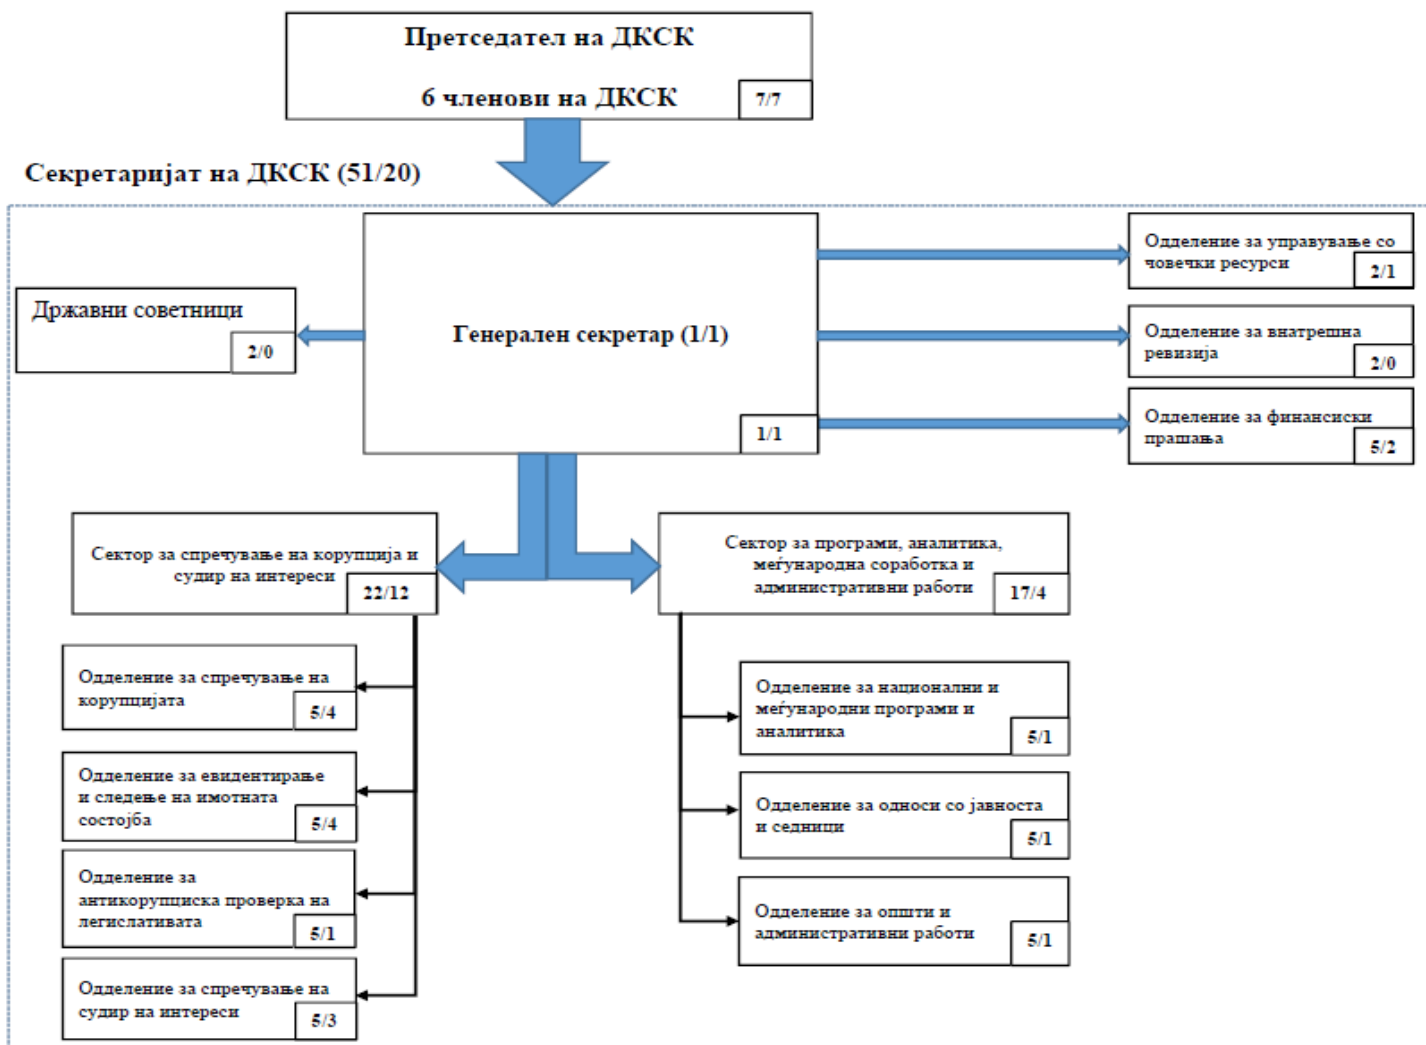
Претседател на ДКСК

6 членови на ДКСК 7/7

Секретаријат на ДКСК (51/20)

Генерален секретар (1/1)

1/1

Државни советници 2/0

Одделение за управување со човечки ресурси 2/1

Одделение за внатрешна ревизија 2/0

Одделение за финансиски прашања 5/2

Сектор за спречување на корупција и судир на интереси 22/12

Одделение за спречување на корупцијата 5/4

Одделение за евидентирање и следење на имотната состојба 5/4

Одделение за антикорупциска проверка на легислативата 5/1

Одделение за спречување на судир на интереси 5/3

Сектор за програми, аналитика, меѓународна соработка и административни работи 17/4

Одделение за национални и меѓународни програми и аналитика 5/1

Одделение за односи со јавноста и седници 5/1

Одделение за општи и административни работи 5/1